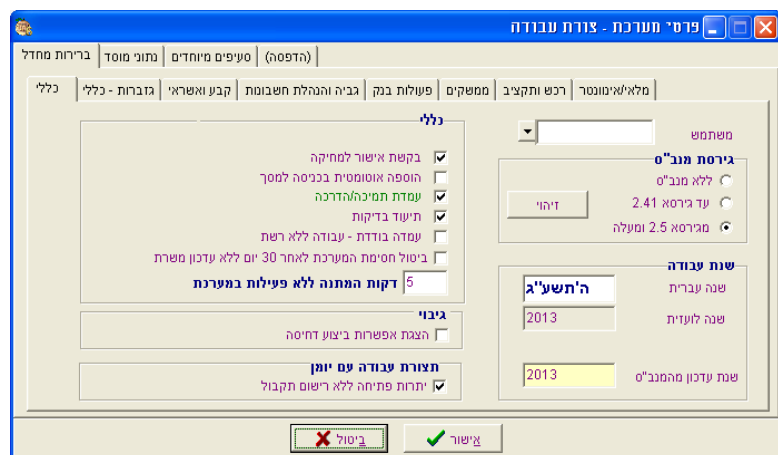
פרמי מערכת - צורת עבודה

ברירות מחדל | נתוני מוסד | סעיפים מיוחדים | (הדפסה)

כללי | גזברות - כללי | קבע ואשראי | גביה והנהלת חשבונות | פעולות בנק | ממשקים | רכש ותקציב | מלאי/אינוונטר

כללי
בקשת אישור למחיקה
הוספה אוטומטית בכניסה למסך
עמדת תמיכה/הדרכה
תיעוד בדיקות
עמדה בודדת - עבודה ללא רשת
ביטול חסימת המערכת לאחר 30 יום ללא עדכון משרת
5 דקות המתנה ללא פעילות במערכת

גיבוי
הצגת אפשרות ביצוע דחיסה

תצורת עבודה עם יומן
יתרות פתיחה ללא רישום תקבול

משתמש

גירסת מנב"ס
ללא מנב"ס
עד גירסא 2.41
מגירסא 2.5 ומעלה
זיהוי

שנת עבודה
שנה עברית ה'תשע"ג
שנה לועזית 2013
שנת עדכון מהמנב"ס 2013

ביטול
אישור